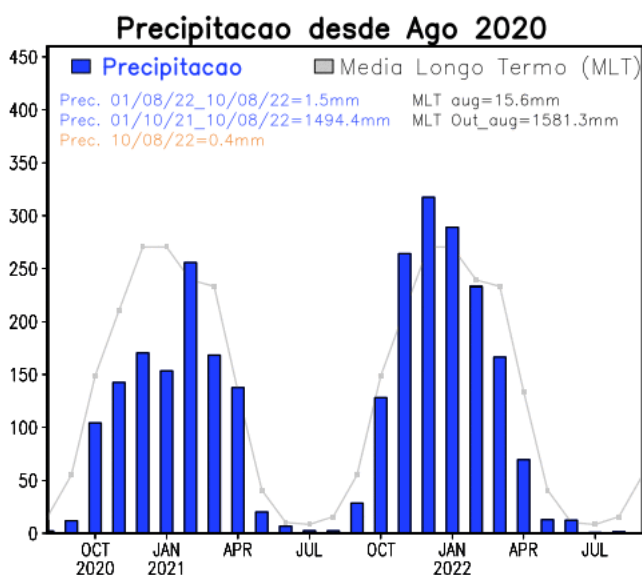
Precipitacao desde Ago 2020

Precipitacao

Media Longo Termo (MLT)

Prec. 01/08/22_10/08/22=1.5mm
Prec. 01/10/21_10/08/22=1494.4mm
Prec. 10/08/22=0.4mm

MLT aug=15.6mm
MLT Out_aug=1581.3mm

450
400
350
300
250
200
150
100
50
0

OCT 2020
JAN 2021
APR
JUL
OCT
JAN 2022
APR
JUL